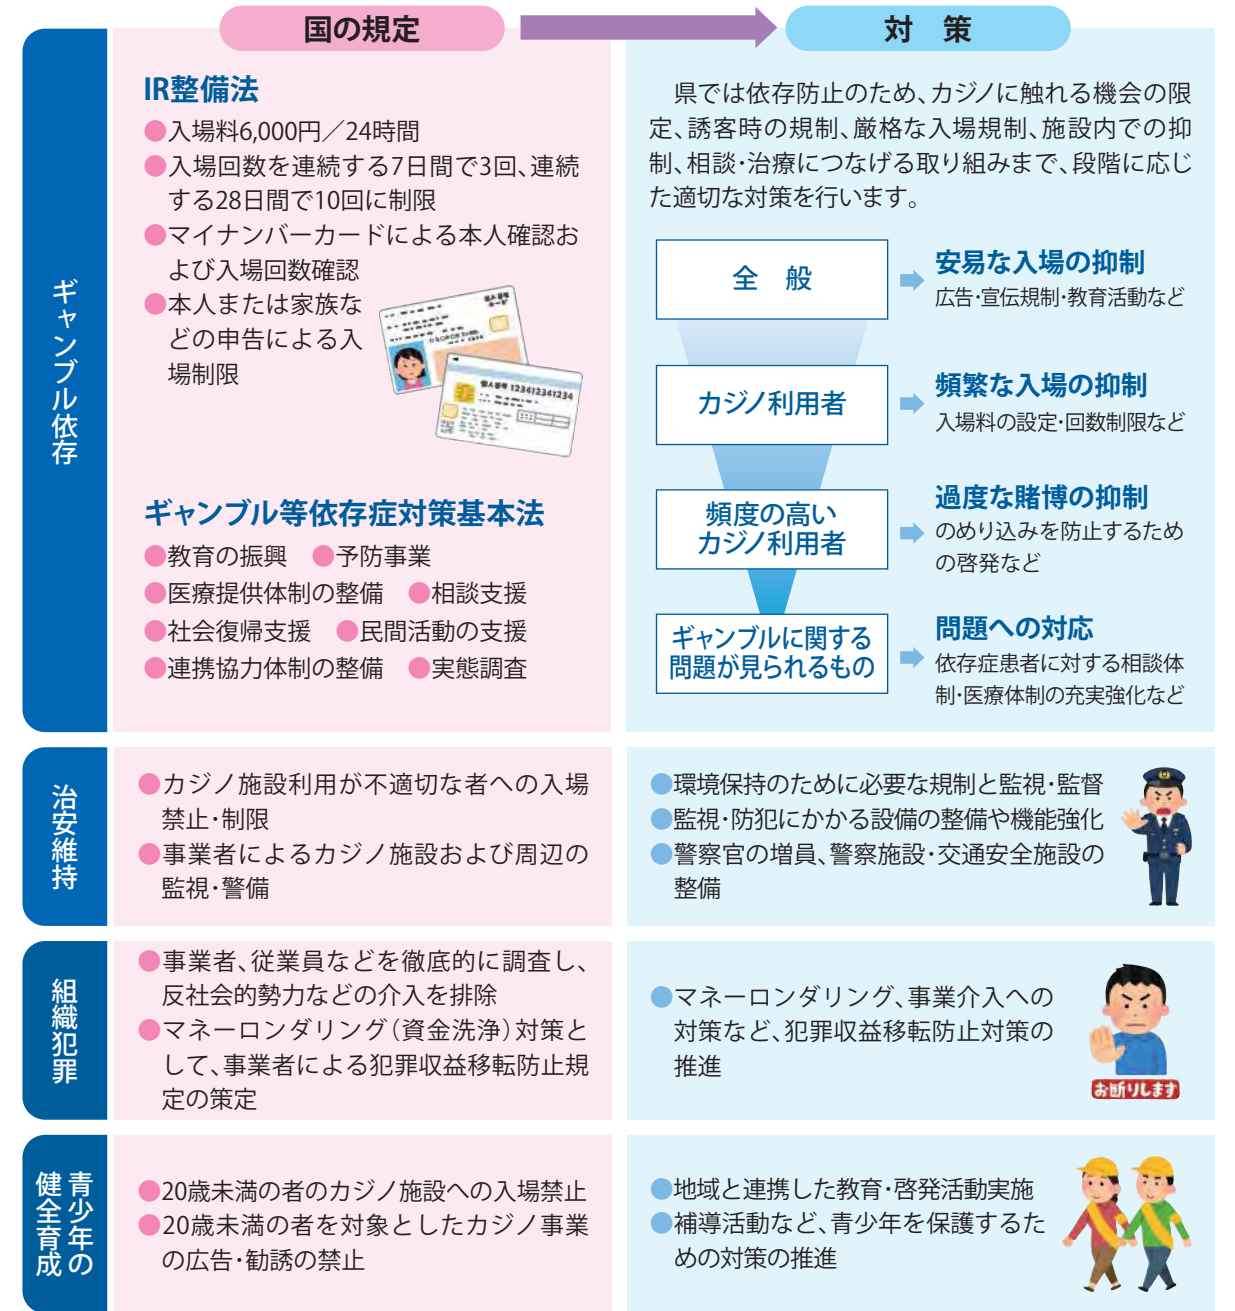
国の規定

対　策

ギャンブル依存

IR整備法
●入場料6,000円／24時間
●入場回数を連続する7日間で3回、連続する28日間で10回に制限
●マイナンバーカードによる本人確認および入場回数確認
●本人または家族などの申告による入場制限

ギャンブル等依存症対策基本法
●教育の振興　●予防事業
●医療提供体制の整備　●相談支援
●社会復帰支援　●民間活動の支援
●連携協力体制の整備　●実態調査

県では依存防止のため、カジノに触れる機会の限定、誘客時の規制、厳格な入場規制、施設内での抑制、相談・治療につなげる取り組みまで、段階に応じた適切な対策を行います。

全　般
安易な入場の抑制
広告・宣伝規制・教育活動など

カジノ利用者
頻繁な入場の抑制
入場料の設定・回数制限など

頻度の高いカジノ利用者
過度な賭博の抑制
のめり込みを防止するための啓発など

ギャンブルに関する問題が見られるもの
問題への対応
依存症患者に対する相談体制・医療体制の充実強化など

治安維持

●カジノ施設利用が不適切な者への入場禁止・制限
●事業者によるカジノ施設および周辺の監視・警備

●環境保持のために必要な規制と監視・監督
●監視・防犯にかかる設備の整備や機能強化
●警察官の増員、警察施設・交通安全施設の整備

組織犯罪

●事業者、従業員などを徹底的に調査し、反社会的勢力などの介入を排除
●マネーロンダリング（資金洗浄）対策として、事業者による犯罪収益移転防止規定の策定

●マネーロンダリング、事業介入への対策など、犯罪収益移転防止対策の推進

お断りします

青少年の健全育成

●20歳未満の者のカジノ施設への入場禁止
●20歳未満の者を対象としたカジノ事業の広告・勧誘の禁止

●地域と連携した教育・啓発活動実施
●補導活動など、青少年を保護するための対策の推進